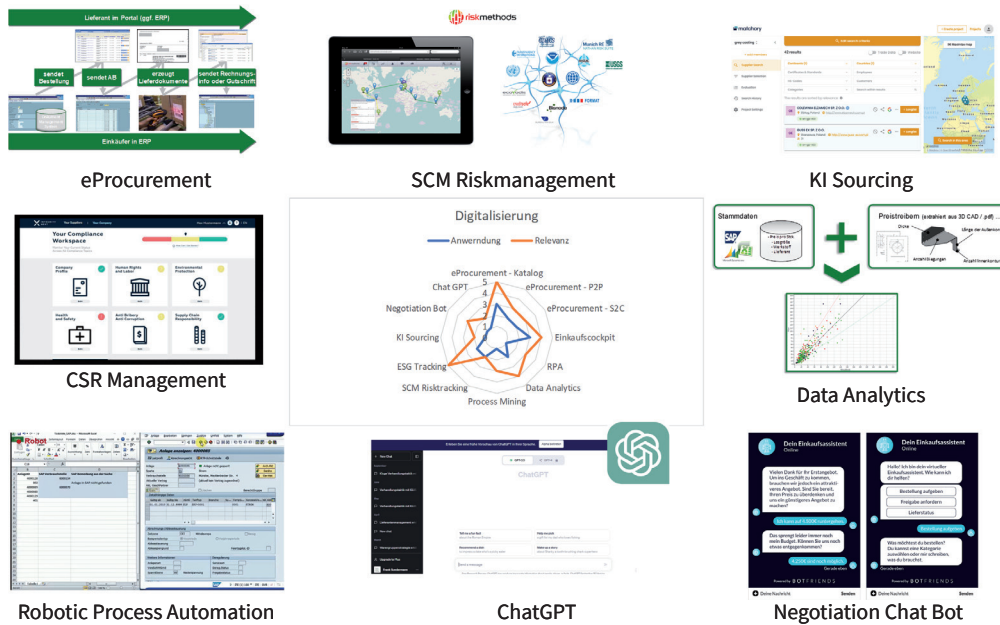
Lieferant im Portal (ggf. ERP)

sendet Bestellung

sendet AB

erzeugt Lieferdokumente

sendet Rechnungsinfo oder Gutschrift

Einkäufer in ERP

eProcurement

riskmethods

SCM Riskmanagement

KI Sourcing

Your Compliance Workspace

Company Profile

Human Rights and Labor

Environmental Protection

Health and Safety

Anti Bribery Anti Corruption

Supply Chain Responsibility

CSR Management

Digitalisierung

Anwendung

Relevanz

eProcurement - Katalog

eProcurement - P2P

eProcurement - S2C

Einkaufscockpit

RPA

Data Analytics

Process Mining

SCM Risktracking

ESG Tracking

KI Sourcing

Negotiation Bot

Chat GPT

5
4
3
2
1
0

Stammdaten

Preistreiber

Data Analytics

Robotic Process Automation

ChatGPT

ChatGPT

Dein Einkaufsassistent
Online

Vielen Dank für Ihr Erstangebot. Um ein Geschäft zu kommen, brauchen wir jedoch ein attraktiveres Angebot. Sind Sie bereit, Ihren Preis zu überdenken und uns ein günstigeres Angebot zu machen?

Das sprengt leider Ihnen nach mein Budget. Können Sie uns noch etwas entgegenkommen?

Dein Einkaufsassistent
Online

Hallo! Ich bin dein virtueller Einkaufsassistent. Wie kann ich dir helfen?

Bestellung aufgeben

Freigabe anfordern

Lieferstatus

Was möchtest du bestellen? Du kannst eine Kategorie auswählen oder mir schreiben, was du brauchst.

BOTFRIENDS

Senden

Negotiation Chat Bot